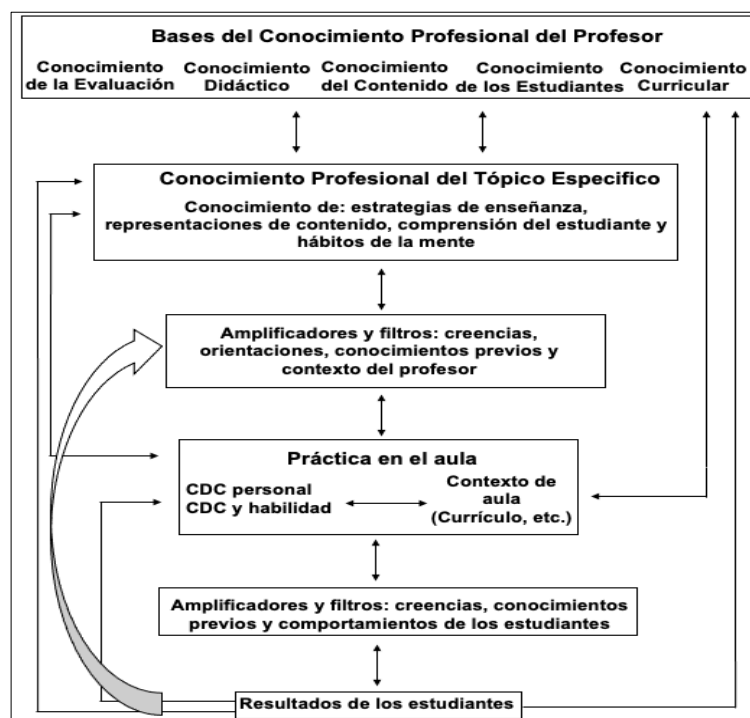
Bases del Conocimiento Profesional del Profesor

Conocimiento de la Evaluación

Conocimiento Didáctico

Conocimiento del Contenido

Conocimiento de los Estudiantes

Conocimiento Curricular

Conocimiento Profesional del Tópico Especifico

Conocimiento de: estrategias de enseñanza, representaciones de contenido, comprensión del estudiante y hábitos de la mente

Amplificadores y filtros: creencias, orientaciones, conocimientos previos y contexto del profesor

Práctica en el aula

CDC personal
CDC y habilidad

Contexto de aula (Currículo, etc.)

Amplificadores y filtros: creencias, conocimientos previos y comportamientos de los estudiantes

Resultados de los estudiantes